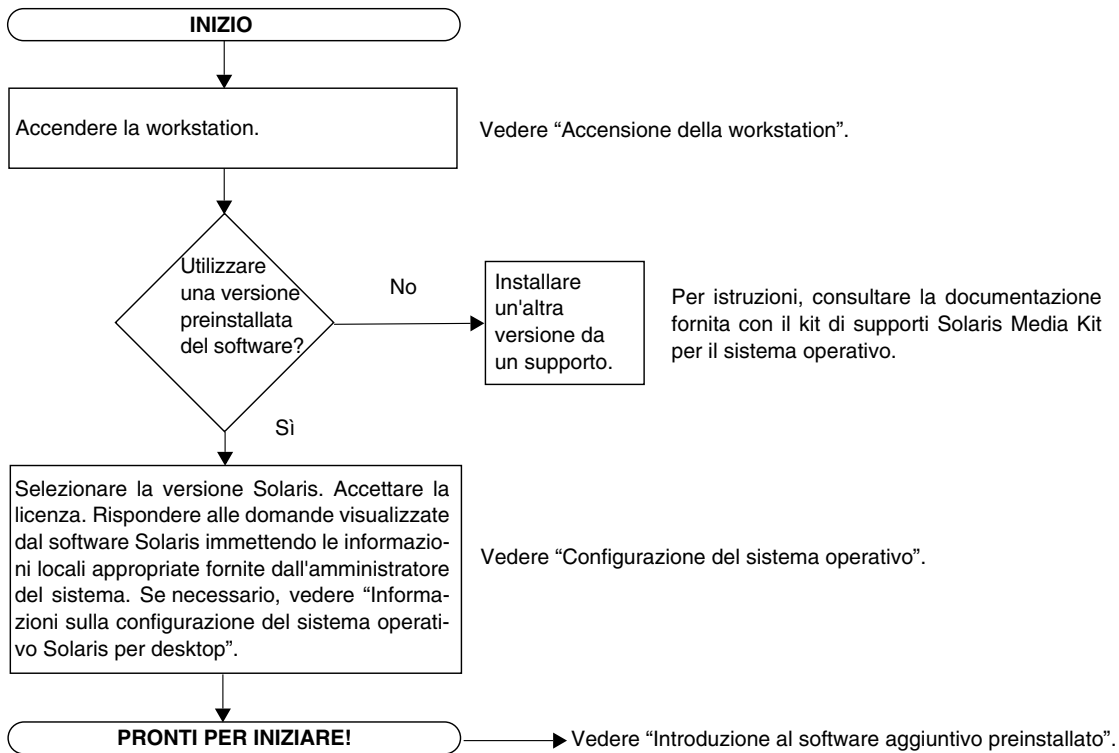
INIZIO

Accendere la workstation.

Vedere “Accensione della workstation”.

Utilizzare una versione preinstallata del software?

No

Installare un'altra versione da un supporto.

Per istruzioni, consultare la documentazione fornita con il kit di supporti Solaris Media Kit per il sistema operativo.

Sì

Selezionare la versione Solaris. Accettare la licenza. Rispondere alle domande visualizzate dal software Solaris immettendo le informazioni locali appropriate fornite dall'amministratore del sistema. Se necessario, vedere “Informazioni sulla configurazione del sistema operativo Solaris per desktop”.

Vedere “Configurazione del sistema operativo”.

PRONTI PER INIZIARE!

Vedere “Introduzione al software aggiuntivo preinstallato”.